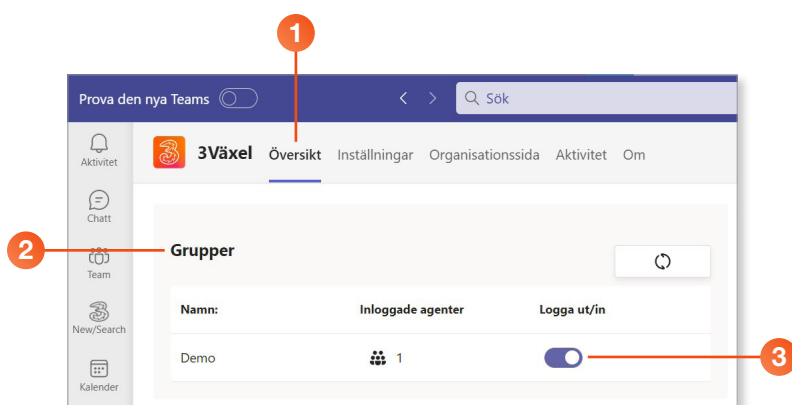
1

Prova den nya Teams

Sök

Aktivitet

Chatt

Team

New/Search

Kalender

3Växel Översikt Inställningar Organisationssida Aktivitet Om

2

Grupper

| Namn: | Inloggade agenter | Logga ut/in |
|---|---|---|
| Demo | 1 | |

3